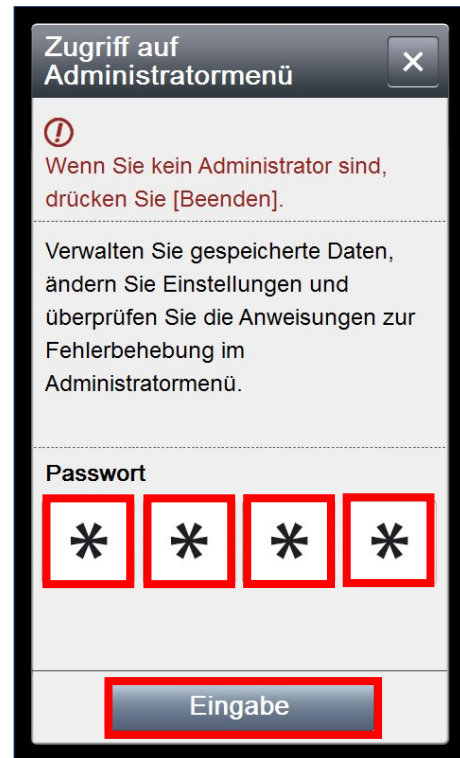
Zugriff auf Administratormenü

✕

Wenn Sie kein Administrator sind, drücken Sie [Beenden].

Verwalten Sie gespeicherte Daten, ändern Sie Einstellungen und überprüfen Sie die Anweisungen zur Fehlerbehebung im Administratormenü.

Passwort

* * * *

Eingabe